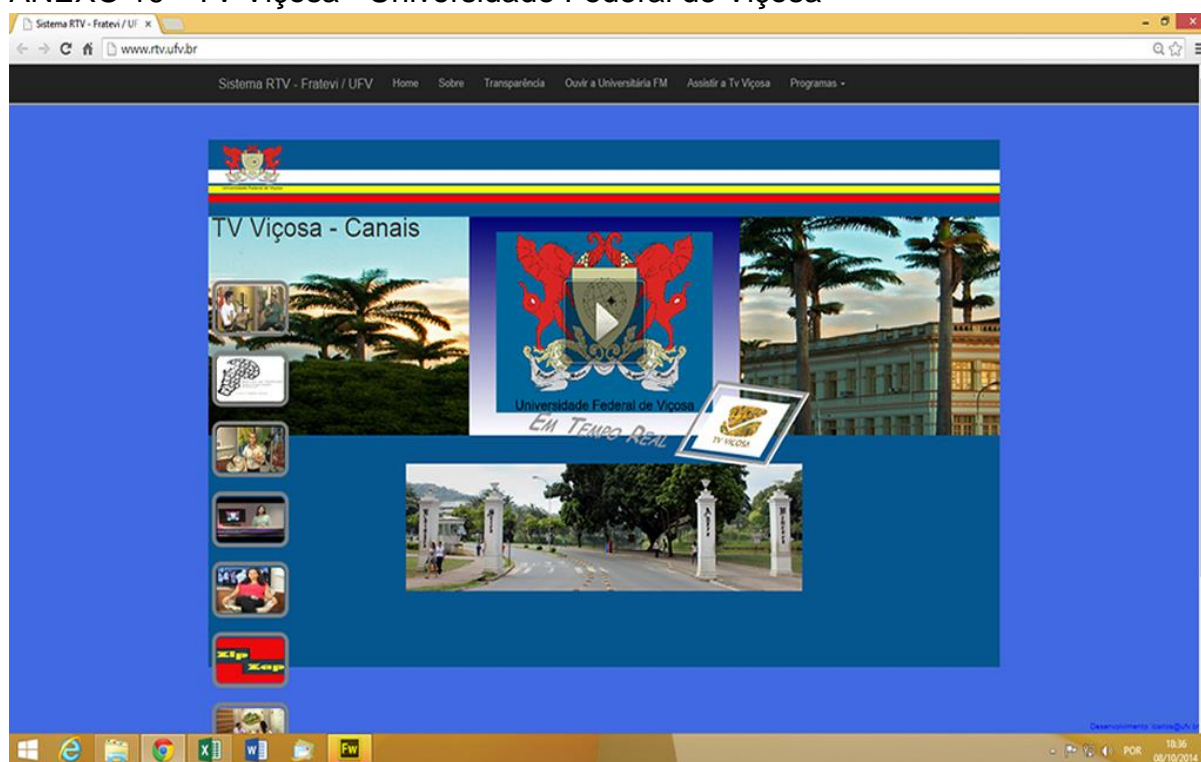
ANEXO 10 – TV Viçosa - Universidade Federal de Viçosa

Sistema RTV - Fratevi / UF ×

www.rtv.ufv.br

Sistema RTV - Fratevi / UFV Home Sobre Transparência Ouvir a Universitária FM Assistir a Tv Viçosa Programas

Universidade Federal de Viçosa

TV Viçosa - Canais

Universidade Federal de Viçosa

Em Tempo Real

TV VIÇOSA

Zip Zap

Desenvolvimento: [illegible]@ufv.br

POR 18:36 08/10/2014